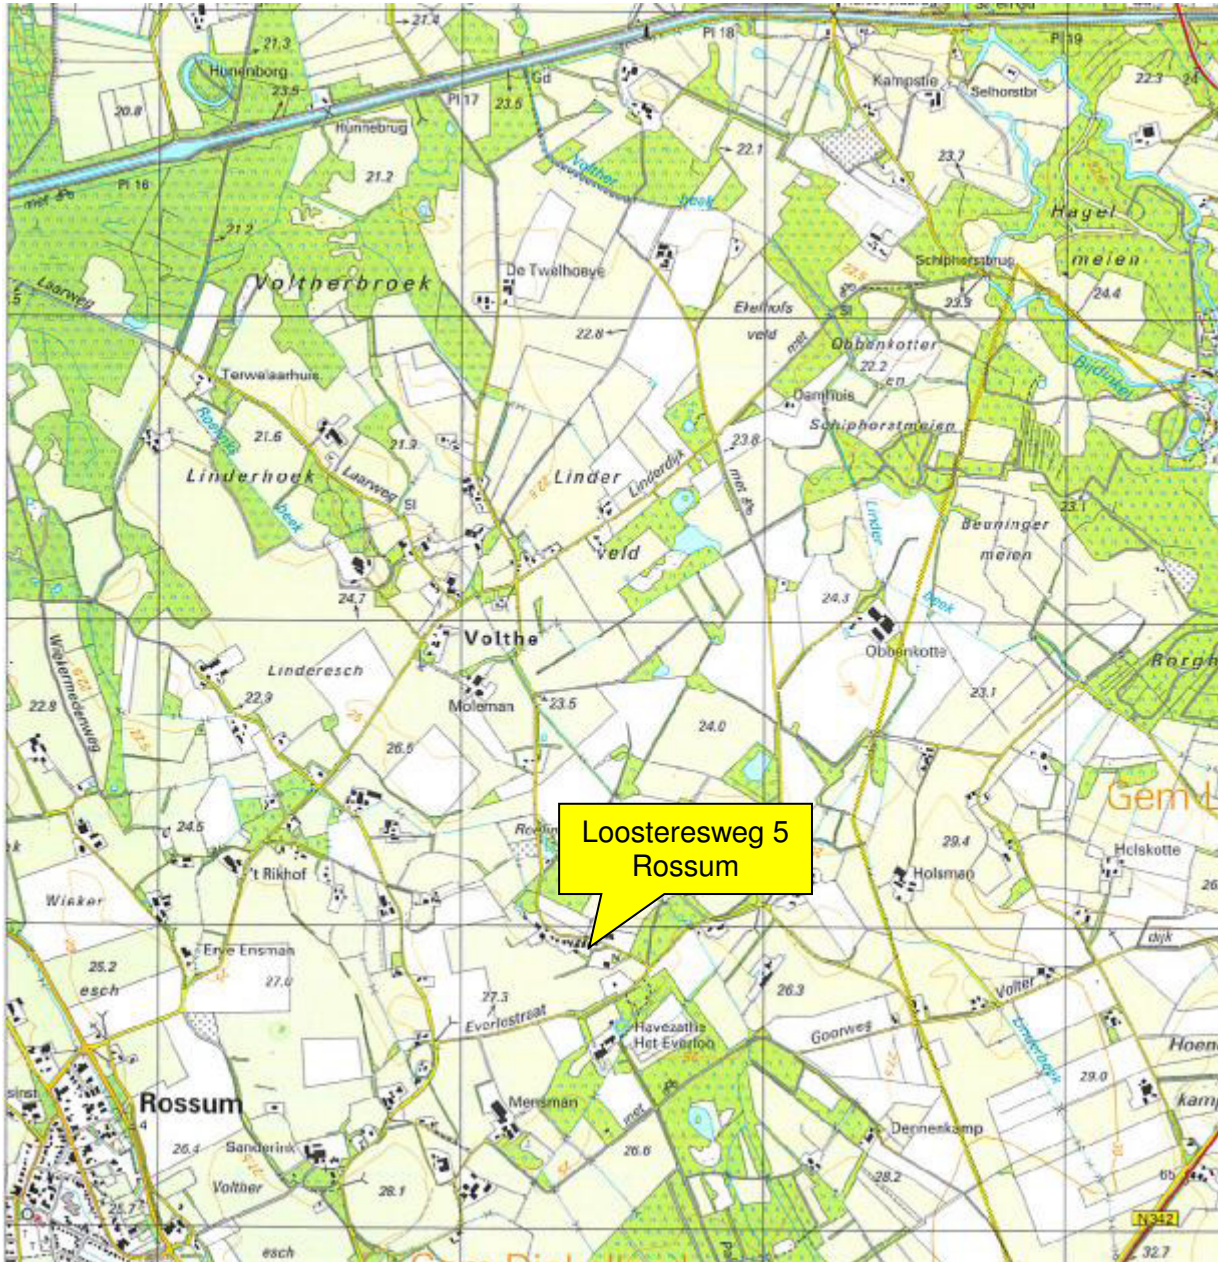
21.4
Pl 18
Pl 19
21.3
Hunenborg
23.5
Kampstie
Selhorstbr
22.3
20.8
Pl 17
23.5
Gd
Hunnebrug
Volther
22.1
23.7
21.2
Pl 16
beek
Hagel
21.2
meien
De Twelhoeve
Voltherbroek
Schiphorstbrug
Laarweg
24.4
23.3
Ekelhofs
22.8
veld
met
Obbenkotter
22.2
en
Terwelaarhuis
Damhuis
Roelinks
Schiphorstmeien
21.6
21.3
23.8
Linderhoek
Linder
Linderdijk
Laarweg
Sl
beek
met
Beuninger
23.1
Linder
veld
meien
24.7
24.3
beek
Volthe
Obbenkotte
Linderesch
22.9
Moleman
23.5
23.1
22.8
Watermedenweg
24.0
26.5
Gem L
Loosteresweg 5
Rossum
24.5
Roelinks
29.4
Holskotte
't Rikhof
Holsman
Winker
Erve Ensman
dijk
26.2
esch
27.0
26.3
Volther
27.3
Everlostraat
Havezathe
Het Everloo
Goorweg
29.0
Hoen
Rossum
Mensman
kamp
26.4
Sanderink
26.6
Dennenkamp
Volther
28.1
28.2
25.7
N342
esch
32.7